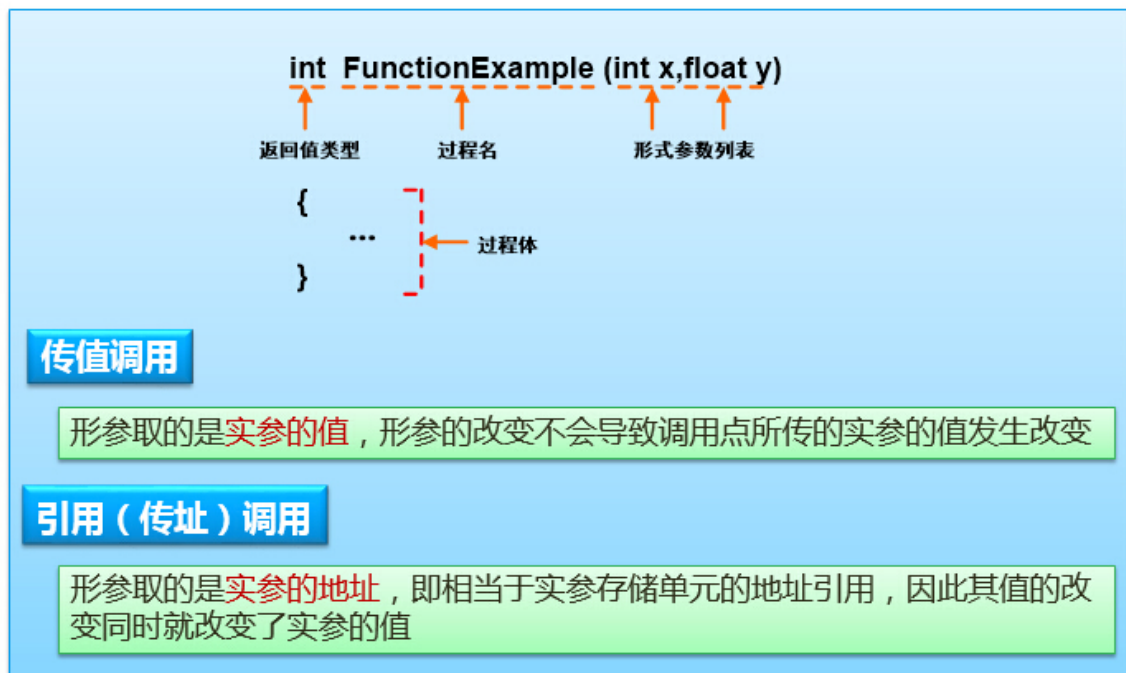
int FunctionExample (int x,float y)

返回值类型

过程名

形式参数列表

{

...

}

过程体

传值调用

形参取的是实参的值，形参的改变不会导致调用点所传的实参的值发生改变

引用（传址）调用

形参取的是实参的地址，即相当于实参存储单元的地址引用，因此其值的改变同时就改变了实参的值